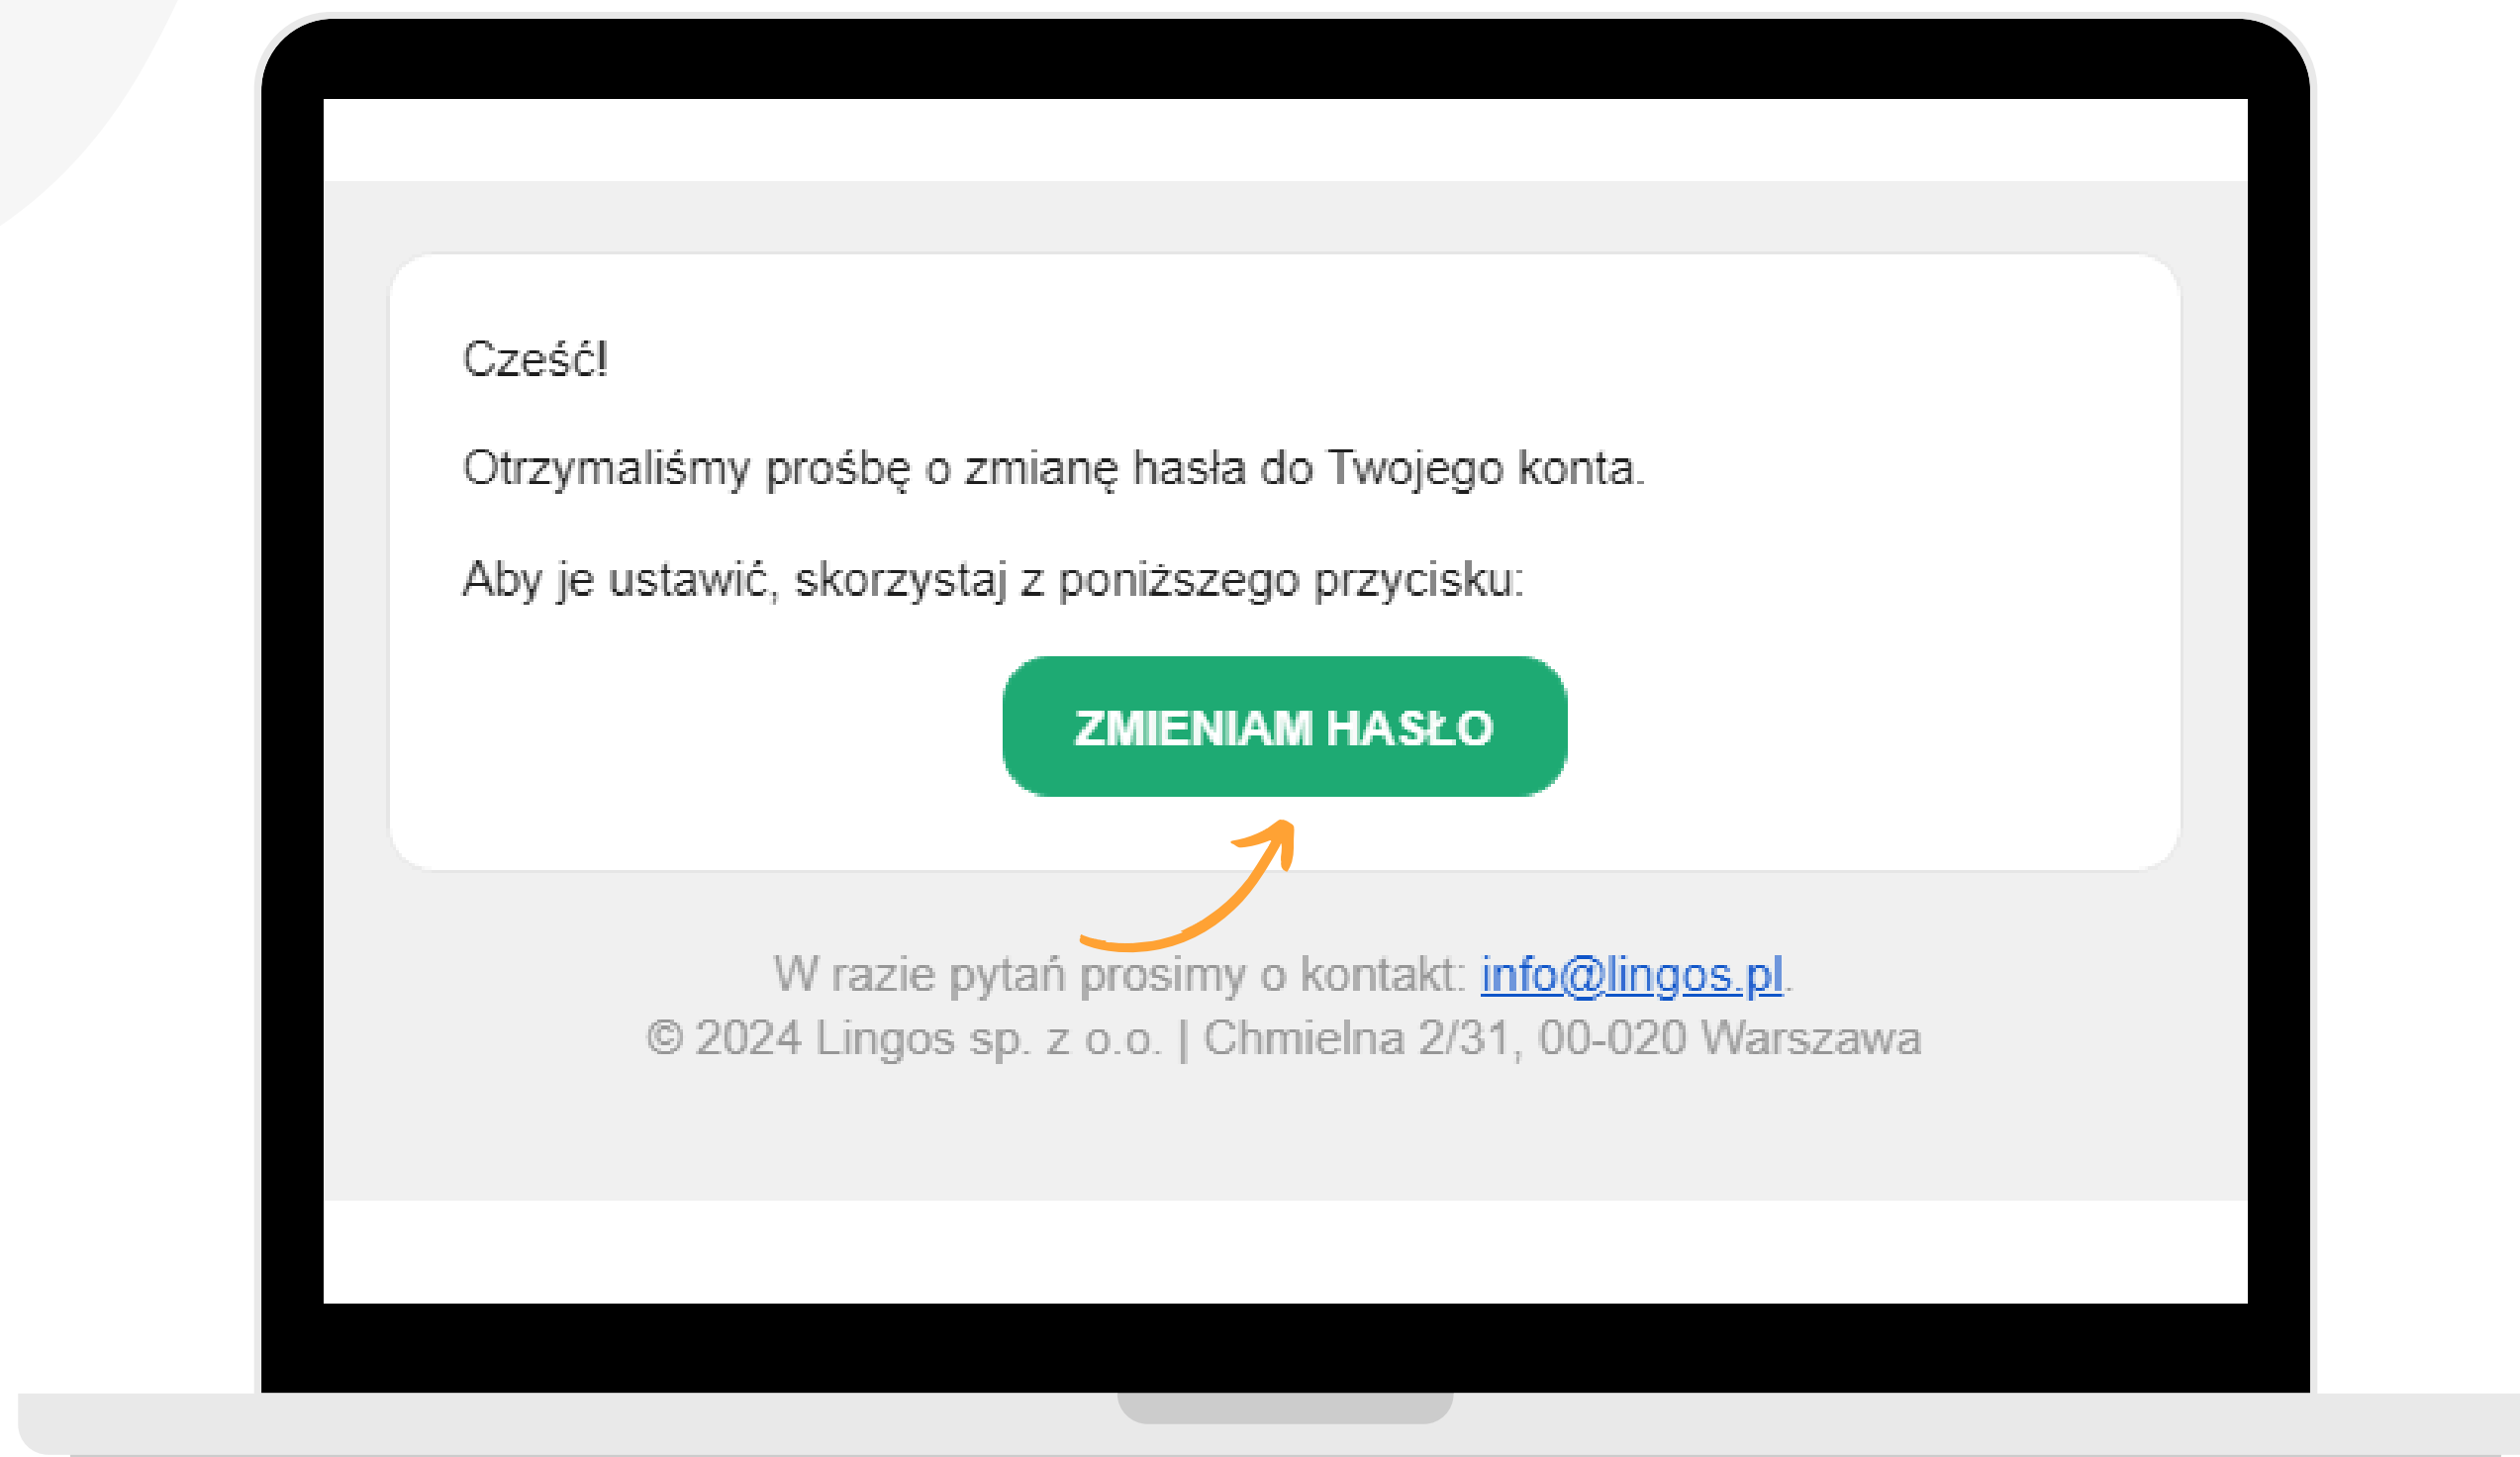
Cześć!

Otrzymaliśmy prośbę o zmianę hasła do Twojego konta.

Aby je ustawić, skorzystaj z poniższego przycisku:

ZMIENIAM HASŁO

W razie pytań prosimy o kontakt: info@lingos.pl.
© 2024 Lingos sp. z o.o. | Chmielna 2/31, 00-020 Warszawa